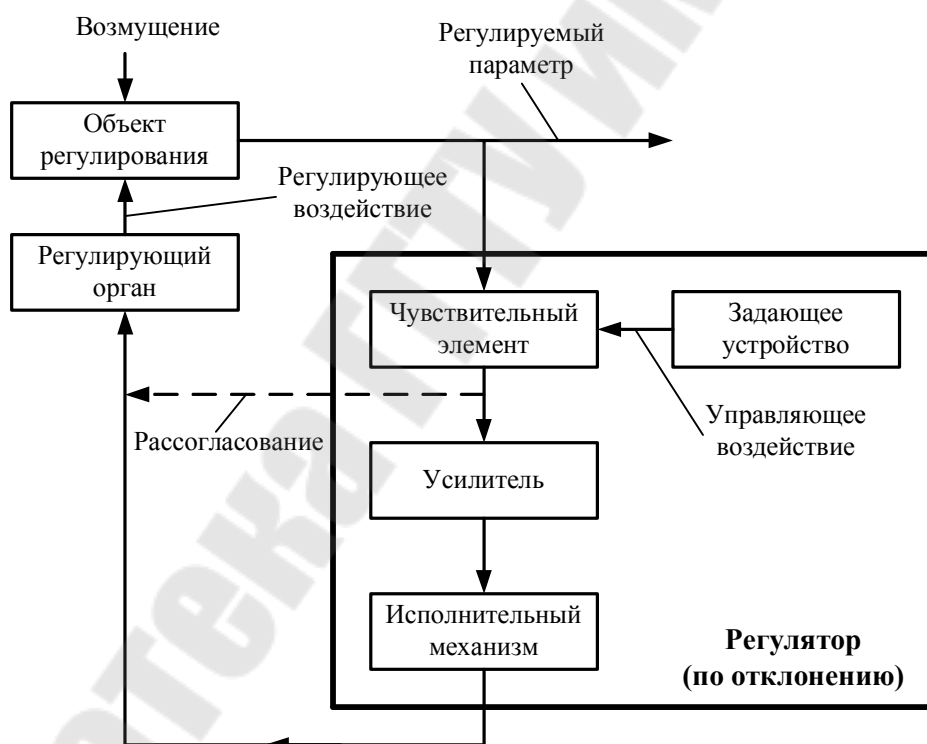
Возмущение

Регулируемый параметр

Объект регулирования

Регулирующее воздействие

Регулирующий орган

Чувствительный элемент

Задающее устройство

Управляющее воздействие

Рассогласование

Усилитель

Исполнительный механизм

**Регулятор (по отклонению)**